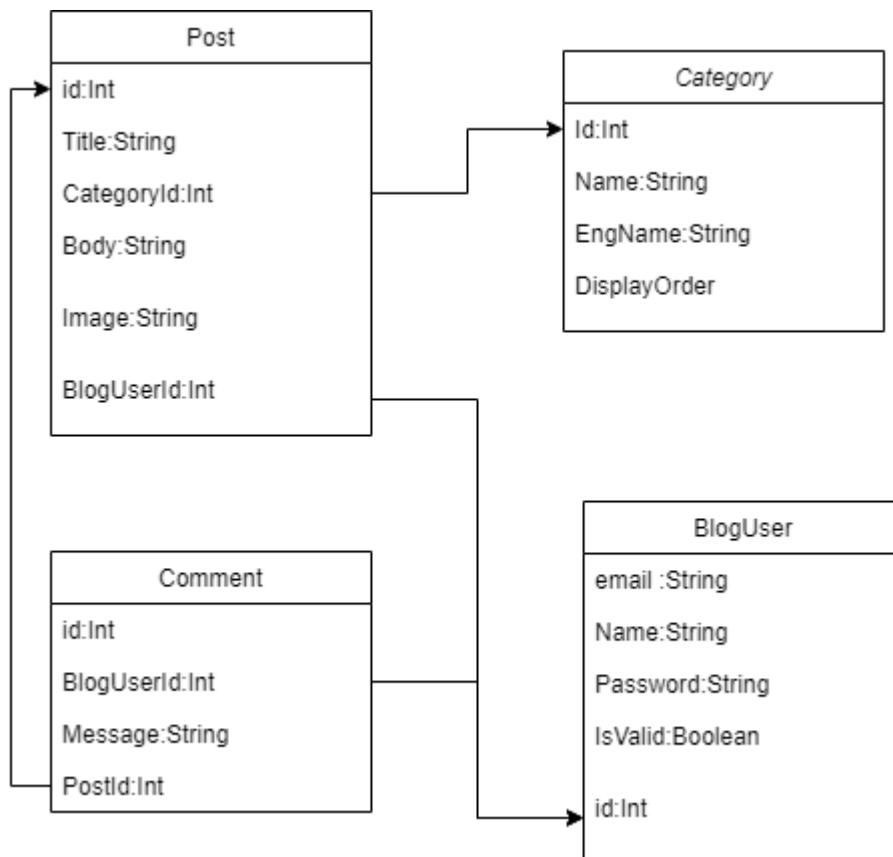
Post

id:Int

Title:String

CategoryId:Int

Body:String

Image:String

BlogUserId:Int

Category

Id:Int

Name:String

EngName:String

DisplayOrder

Comment

id:Int

BlogUserId:Int

Message:String

PostId:Int

BlogUser

email :String

Name:String

Password:String

IsValid:Boolean

id:Int